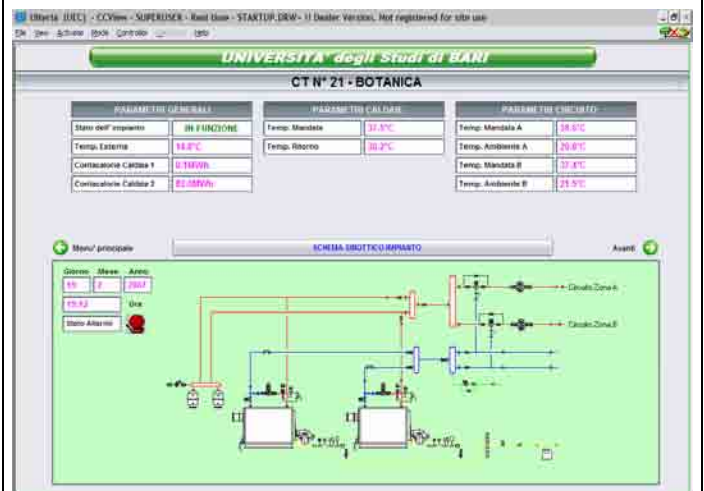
Elberta (UEC) - CCView - SUPERUSER - Real time - STARTUP.DRW - !! Dealer Version. Not registered for site use
File View Activate Mode Controller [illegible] Help

UNIVERSITA' degli Studi di BARI

CT N° 21 - BOTANICA

PARAMETRI GENERALI

| | |
|---|---|
| Stato dell' impianto | IN FUNZIONE |
| Temp. Esterna | 14.0°C |
| Contacalorie Caldaia 1 | 0.5MWh |
| Contacalorie Caldaia 2 | 82.0MWh |

PARAMETRI CALDAIE

| | |
|---|---|
| Temp. Mandata | 37.5°C |
| Temp. Ritorno | 30.2°C |

PARAMETRI CIRCUITO

| | |
|---|---|
| Temp. Mandata A | 38.0°C |
| Temp. Ambiente A | 20.8°C |
| Temp. Mandata B | 37.8°C |
| Temp. Ambiente B | 21.5°C |

Menu' principale

SCHEMA SINOTTICO IMPIANTO

Avanti

Giorno Mese Anno
15 2 2007
15:52 Ora
Stato Allarmi

Circuito Zona A
Circuito Zona B